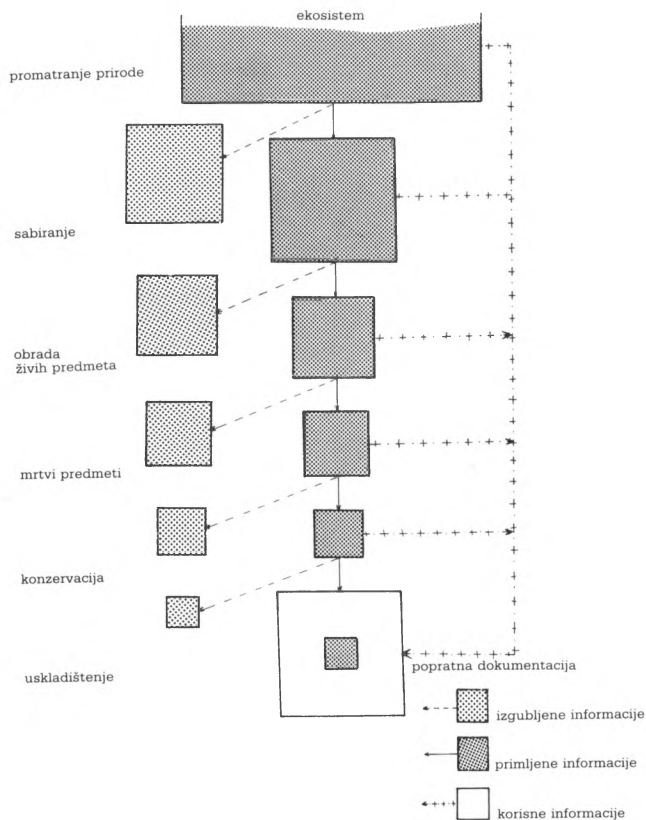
ekosistem

promatranje prirode

sabiranje

obrada
živih predmeta

mrtvi predmeti

konzervacija

uskladištenje

popratna dokumentacija

izgubljene informacije

primljene informacije

korisne informacije